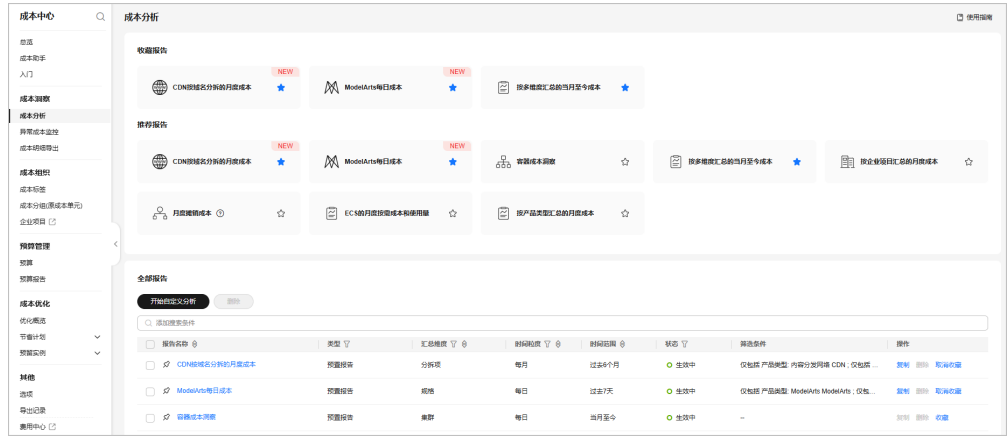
成本中心

总览
成本助手
入门

成本洞察
成本分析
异常成本监控
成本明细导出

成本组织
成本标签
成本分组(原成本单元)
企业项目

预算管理
预算
预算报告

成本优化
优化概览
节省计划
预留实例

其他
选项
导出记录
费用中心

成本分析

使用指南

收藏报告

CDN按域名分析的月度成本 NEW
ModelArts每日成本 NEW
按多维度汇总的当月至今成本

推荐报告

CDN按域名分析的月度成本 NEW
ModelArts每日成本 NEW
容器成本洞察
按多维度汇总的当月至今成本
按企业项目汇总的月度成本
月度摊销成本
ECS的月度按需成本和使用量
按产品类型汇总的月度成本

全部报告

开始自定义分析
删除

添加搜索条件

| 报告名称 | 类型 | 汇总维度 | 时间粒度 | 时间范围 | 状态 | 筛选条件 | 操作 |
|---|---|---|---|---|---|---|---|
| CDN按域名分析的月度成本 | 预置报告 | 分析项 | 每月 | 过去6个月 | 生效中 | 仅包括 产品类型: 内容分发网络 CDN ; 仅包括 ... | 复制 删除 取消收藏 |
| ModelArts每日成本 | 预置报告 | 规格 | 每日 | 过去7天 | 生效中 | 仅包括 产品类型: ModelArts ModelArts ; 仅包... | 复制 删除 取消收藏 |
| 容器成本洞察 | 预置报告 | 集群 | 每日 | 当月至今 | 生效中 | -- | 复制 删除 收藏 |